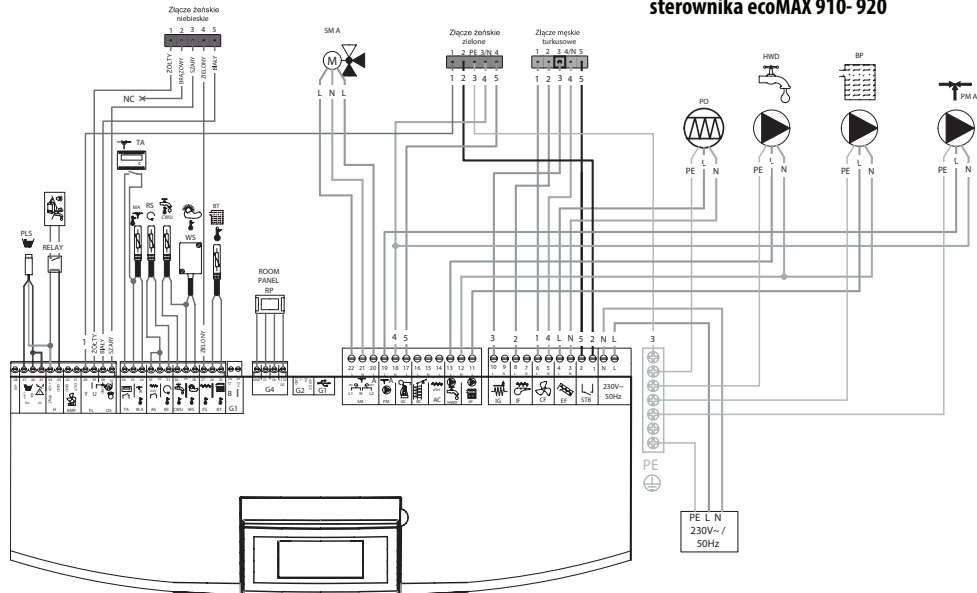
sterownika ecoMAX 910- 920

Złącze żeńskie niebieskie
1 2 3 4 5
ŻÓŁTY BRĄZOWY SZARY ZIELONY BIAŁY
NC

SM A
M
L N L

Złącze żeńskie zielone
1 2 PE 3/N 4
1 2 3 4 5

Złącze męskie turkusowe
1 2 3 4/N 5
1 2 3 4 5

HWD
BP
PM A
PO
L
PE N
PE N
PE N
PE N

TA
MA RS
CWU
BT
WS
PLS
RELAY

ROOM PANEL
RP

1
ŻÓŁTY
BIAŁY
SZARY
ZIELONY

4 5
3 2 1 4 L N 5 2 N L
3

22 21 20 19 18 17 16 15 14 13 12 11
10 9 8 7 6 5 4 3 2 1 N L

H
EMP
FL
OS
Y U
TA MA RS CWU WS FS BT
B I
G1
G4 G2 G1
SM PM SC AC
IG IF CF EF STB
230V~ 50Hz

PE
PE L N
230V~ / 50Hz